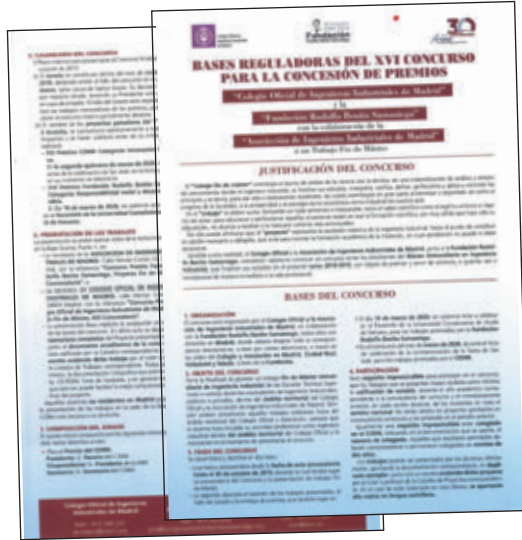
BASES REGULADORAS DEL XVI CONCURSO PARA LA CONCESIÓN DE PREMIOS

"Colegio Oficial de Ingenieros Industriales de Madrid"

y la

"Fundación Rodolfo Benito Samaniego"

con la colaboración de la

"Asociación de Ingenieros Industriales de Madrid"

a un Trabajo Fin de Máster

JUSTIFICACIÓN DEL CONCURSO

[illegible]

BASES DEL CONCURSO

1. ORGANIZACIÓN

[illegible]

2. OBJETO DEL CONCURSO

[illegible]

3. FASES DEL CONCURSO

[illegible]

4. PARTICIPACIÓN

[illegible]

5. CALENDARIO DEL CONCURSO

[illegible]

6. PRESENTACIÓN DE LOS TRABAJOS

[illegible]

7. COMPOSICIÓN DEL JURADO

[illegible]

Colegio Oficial de Ingenieros Industriales de Madrid

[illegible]